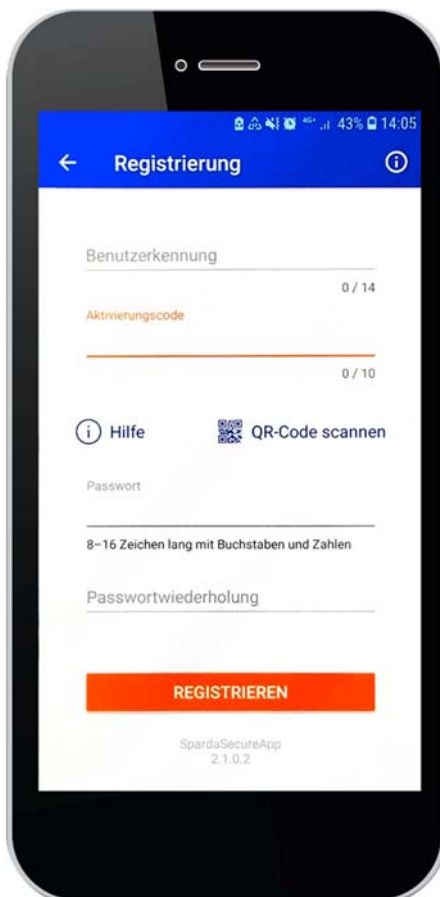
4G 43% 14:05

Registrierung

Benutzerkennung

0 / 14

Aktivierungscode

0 / 10

Hilfe

QR-Code scannen

Passwort

8–16 Zeichen lang mit Buchstaben und Zahlen

Passwortwiederholung

REGISTRIEREN

SpardaSecureApp
2.1.0.2